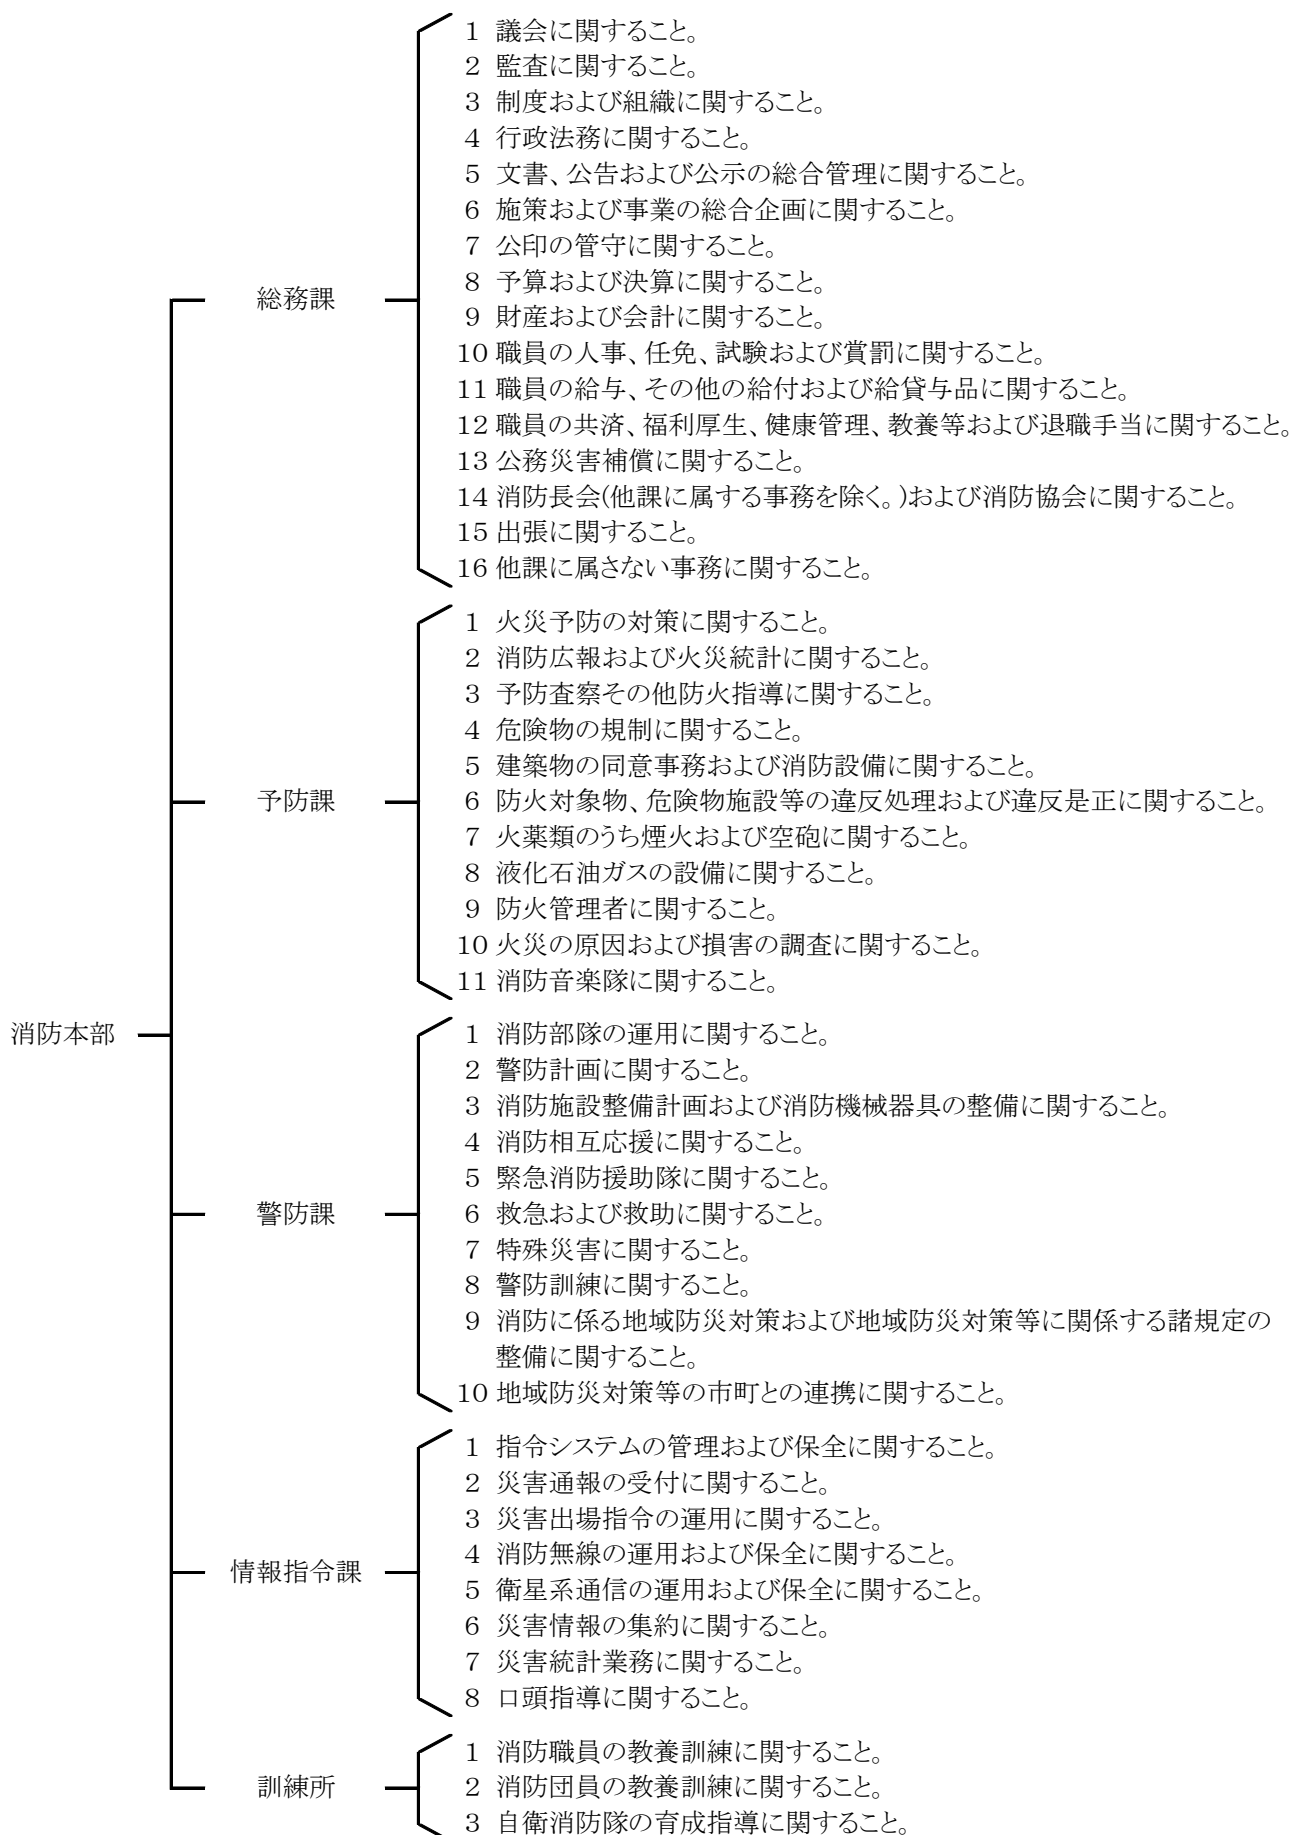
消防本部

総務課

1 議会に関すること。
2 監査に関すること。
3 制度および組織に関すること。
4 行政法務に関すること。
5 文書、公告および公示の総合管理に関すること。
6 施策および事業の総合企画に関すること。
7 公印の管守に関すること。
8 予算および決算に関すること。
9 財産および会計に関すること。
10 職員の人事、任免、試験および賞罰に関すること。
11 職員の給与、その他の給付および給貸与品に関すること。
12 職員の共済、福利厚生、健康管理、教養等および退職手当に関すること。
13 公務災害補償に関すること。
14 消防長会(他課に属する事務を除く。)および消防協会に関すること。
15 出張に関すること。
16 他課に属さない事務に関すること。

予防課

1 火災予防の対策に関すること。
2 消防広報および火災統計に関すること。
3 予防査察その他防火指導に関すること。
4 危険物の規制に関すること。
5 建築物の同意事務および消防設備に関すること。
6 防火対象物、危険物施設等の違反処理および違反是正に関すること。
7 火薬類のうち煙火および空砲に関すること。
8 液化石油ガスの設備に関すること。
9 防火管理者に関すること。
10 火災の原因および損害の調査に関すること。
11 消防音楽隊に関すること。

警防課

1 消防部隊の運用に関すること。
2 警防計画に関すること。
3 消防施設整備計画および消防機械器具の整備に関すること。
4 消防相互応援に関すること。
5 緊急消防援助隊に関すること。
6 救急および救助に関すること。
7 特殊災害に関すること。
8 警防訓練に関すること。
9 消防に係る地域防災対策および地域防災対策等に関係する諸規定の整備に関すること。
10 地域防災対策等の市町との連携に関すること。

情報指令課

1 指令システムの管理および保全に関すること。
2 災害通報の受付に関すること。
3 災害出場指令の運用に関すること。
4 消防無線の運用および保全に関すること。
5 衛星系通信の運用および保全に関すること。
6 災害情報の集約に関すること。
7 災害統計業務に関すること。
8 口頭指導に関すること。

訓練所

1 消防職員の教養訓練に関すること。
2 消防団員の教養訓練に関すること。
3 自衛消防隊の育成指導に関すること。